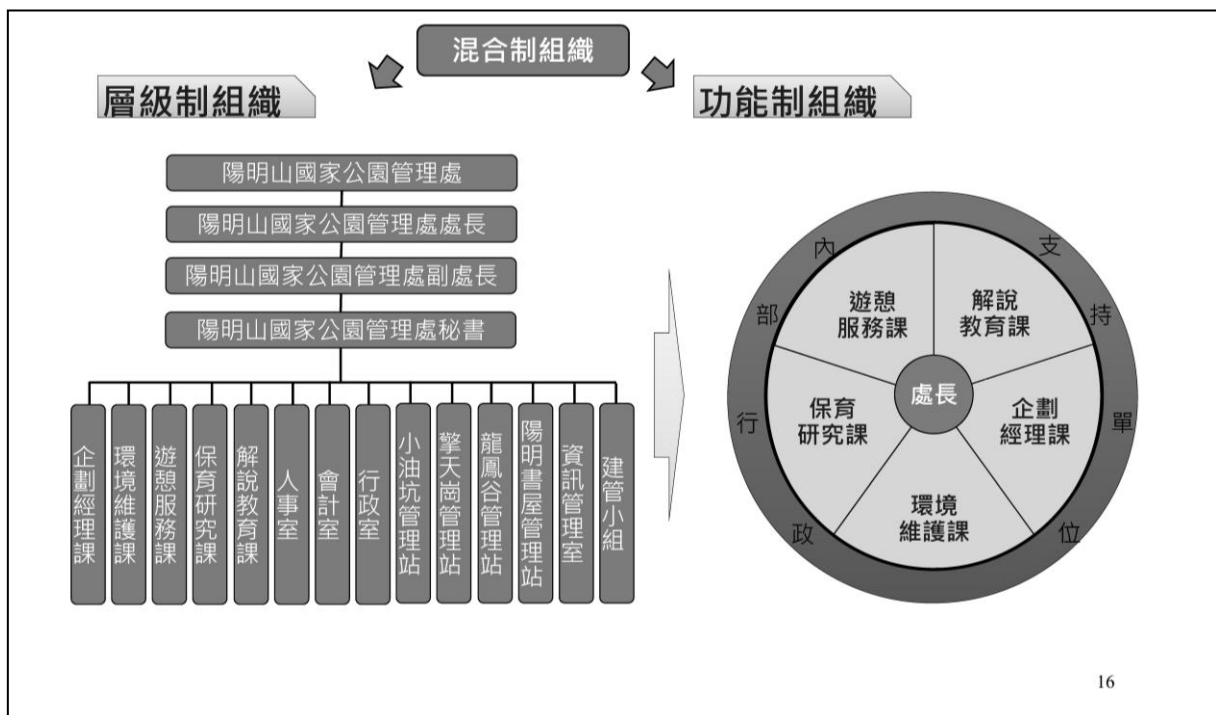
混合制組織

層級制組織

功能制組織

陽明山國家公園管理處

陽明山國家公園管理處處長

陽明山國家公園管理處副處長

陽明山國家公園管理處秘書

企劃經理課

環境維護課

遊憩服務課

保育研究課

解說教育課

人事室

會計室

行政室

小油坑管理站

擎天崗管理站

龍鳳谷管理站

陽明書屋管理站

資訊管理室

建管小組

內部行政

支持單位

遊憩服務課

解說教育課

處長

保育研究課

企劃經理課

環境維護課

16